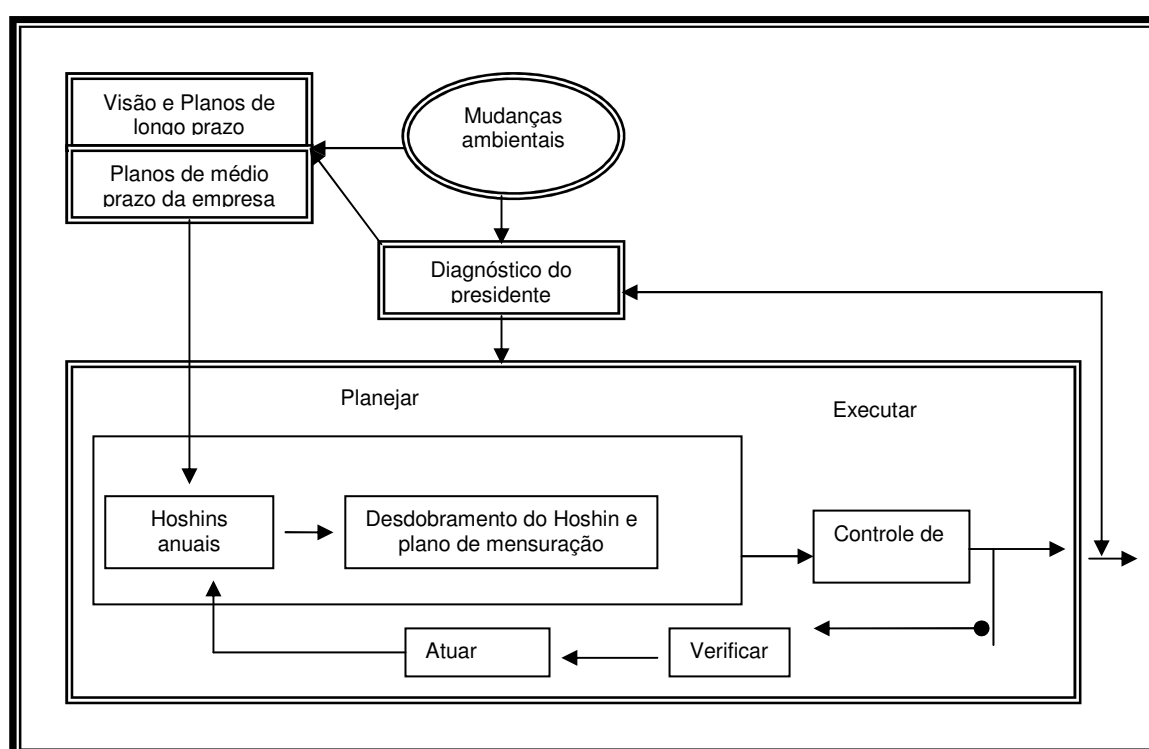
Visão e Planos de longo prazo

Planos de médio prazo da empresa

Mudanças ambientais

Diagnóstico do presidente

Planejar

Executar

Hoshins anuais

Desdobramento do Hoshin e plano de mensuração

Controle de

Atuar

Verificar